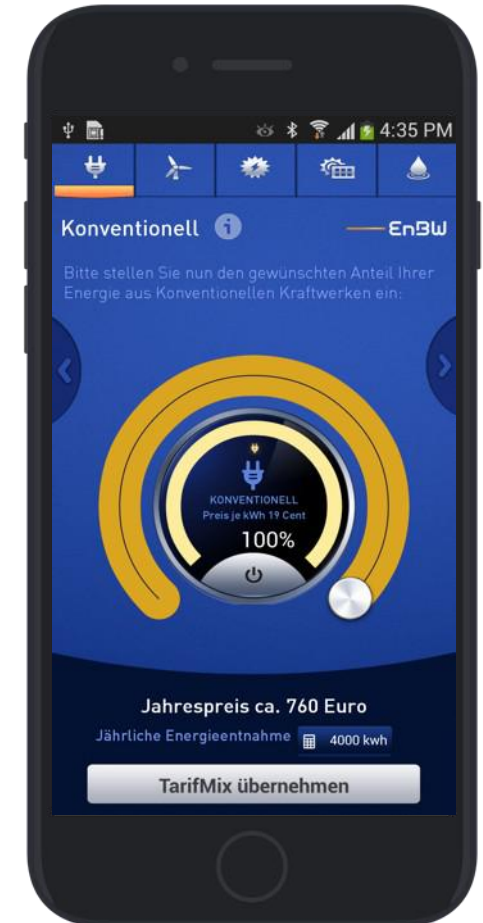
4:35 PM

Konventionell

EnBW

Bitte stellen Sie nun den gewünschten Anteil Ihrer Energie aus Konventionellen Kraftwerken ein:

KONVENTIONELL
Preis je kWh 19 Cent
100%

Jahrespreis ca. 760 Euro
Jährliche Energieentnahme 4000 kwh

TarifMix übernehmen